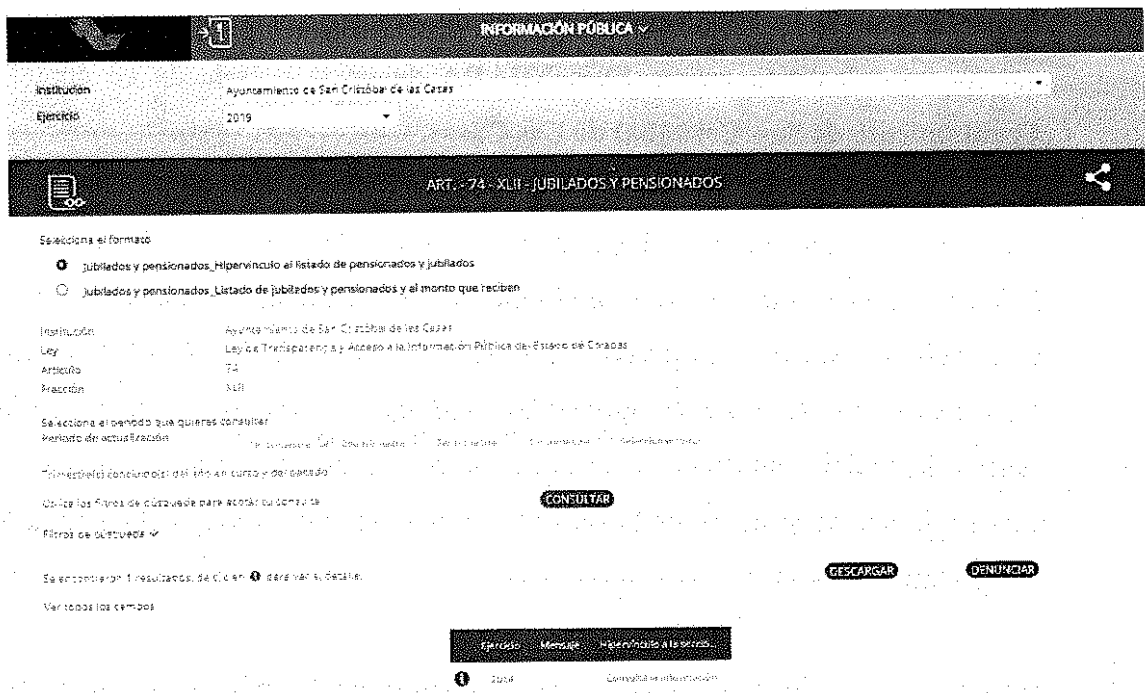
INFORMACIÓN PÚBLICA

Institución Ayuntamiento de San Cristóbal de las Casas

Ejercicio 2019

ART. - 74 - XLII - JUBILADOS Y PENSIONADOS

Selecciona el formato

Jubilados y pensionados_Hipervínculo al listado de pensionados y jubilados

Jubilados y pensionados_Listado de jubilados y pensionados y el monto que reciben

Institución Ayuntamiento de San Cristóbal de las Casas

Ley Ley de Transparencia y Acceso a la Información Pública del Estado de Chiapas

Artículo 74

Fracción XLII

Selecciona el periodo que quieres consultar

Periodo de actualización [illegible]

Trimestre(s) concluido(s) del año en curso y del pasado

Utiliza los filtros de búsqueda para acotar tu consulta

CONSULTAR

Filtros de búsqueda

Se encontraron 1 resultados, da clic en para ver el detalle.

DESCARGAR

DENUNCIAR

Ver todos los campos

| Ejercicio | Mensaje | Hipervínculo a la secció... |
|---|---|---|
| 2019 | | Consulta la información |